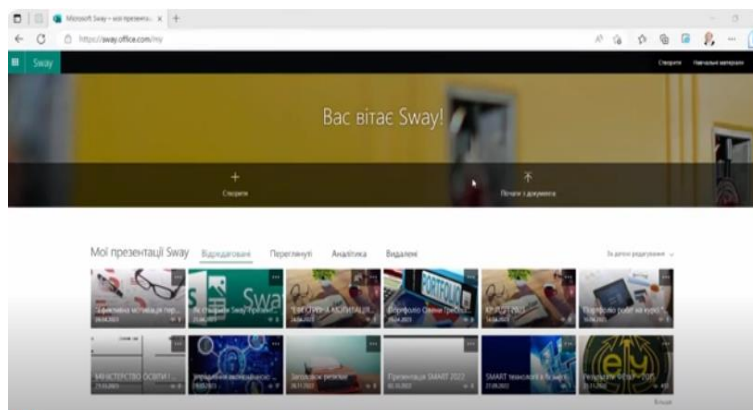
Microsoft Sway – мої презента... ×

https://sway.office.com/my

Sway

Створити

Навчальні матеріали

Вас вітає Sway!

Створити

Почати з документа

Мої презентації Sway

Відредаговані

Переглянуті

Аналітика

Видалені

За датою редагування

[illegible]

Як створити Sway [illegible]

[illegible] МОТИВАЦІЯ...

Портфоліо Online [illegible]

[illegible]

Портфоліо робіт на курсі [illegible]

МІНІСТЕРСТВО ОСВІТИ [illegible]

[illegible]

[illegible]

Презентація SMART 2022

SMART технології в бізнесі

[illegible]

Більше